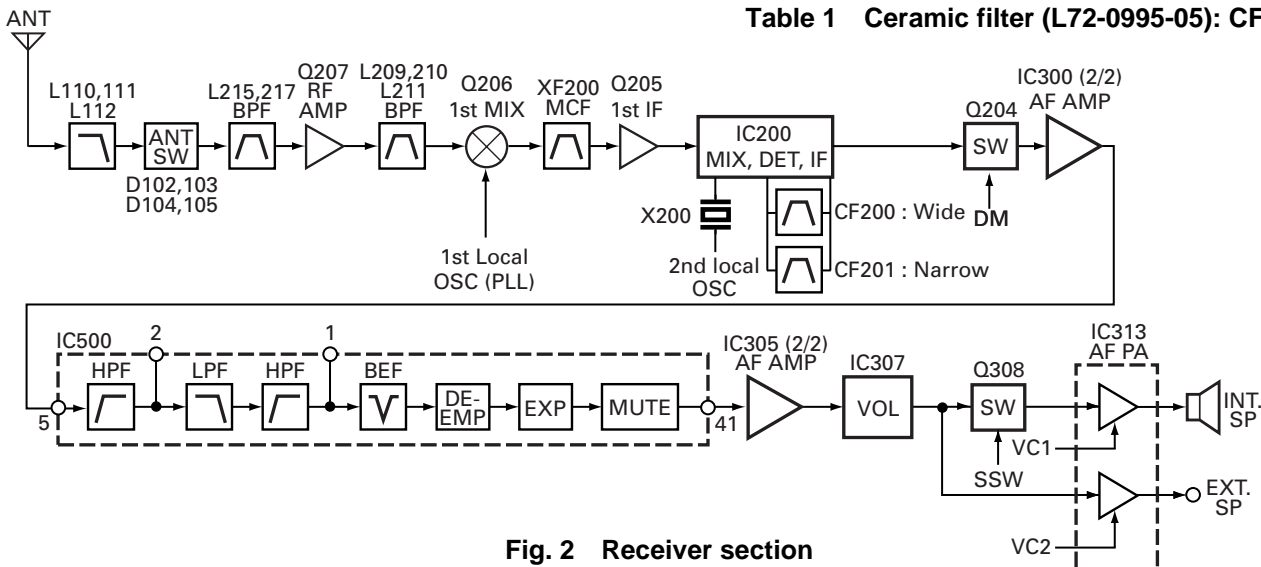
Table 1 Ceramic filter (L72-0995-05): CF

ANT

L110,111
L112

ANT
SW

D102,103
D104,105

L215,217
BPF

Q207
RF
AMP

L209,210
L211
BPF

Q206
1st MIX

1st Local
OSC (PLL)

XF200
MCF

Q205
1st IF

IC200
MIX, DET, IF

X200

2nd local
OSC

CF200 : Wide

CF201 : Narrow

Q204
SW

DM

IC300 (2/2)
AF AMP

IC500

2

1

5

HPF

LPF

HPF

BEF

DE-
EMP

EXP

MUTE

41

IC305 (2/2)
AF AMP

IC307
VOL

Q308
SW

SSW

IC313
AF PA

VC1

VC2

INT.
SP

EXT.
SP

Fig. 2 Receiver section